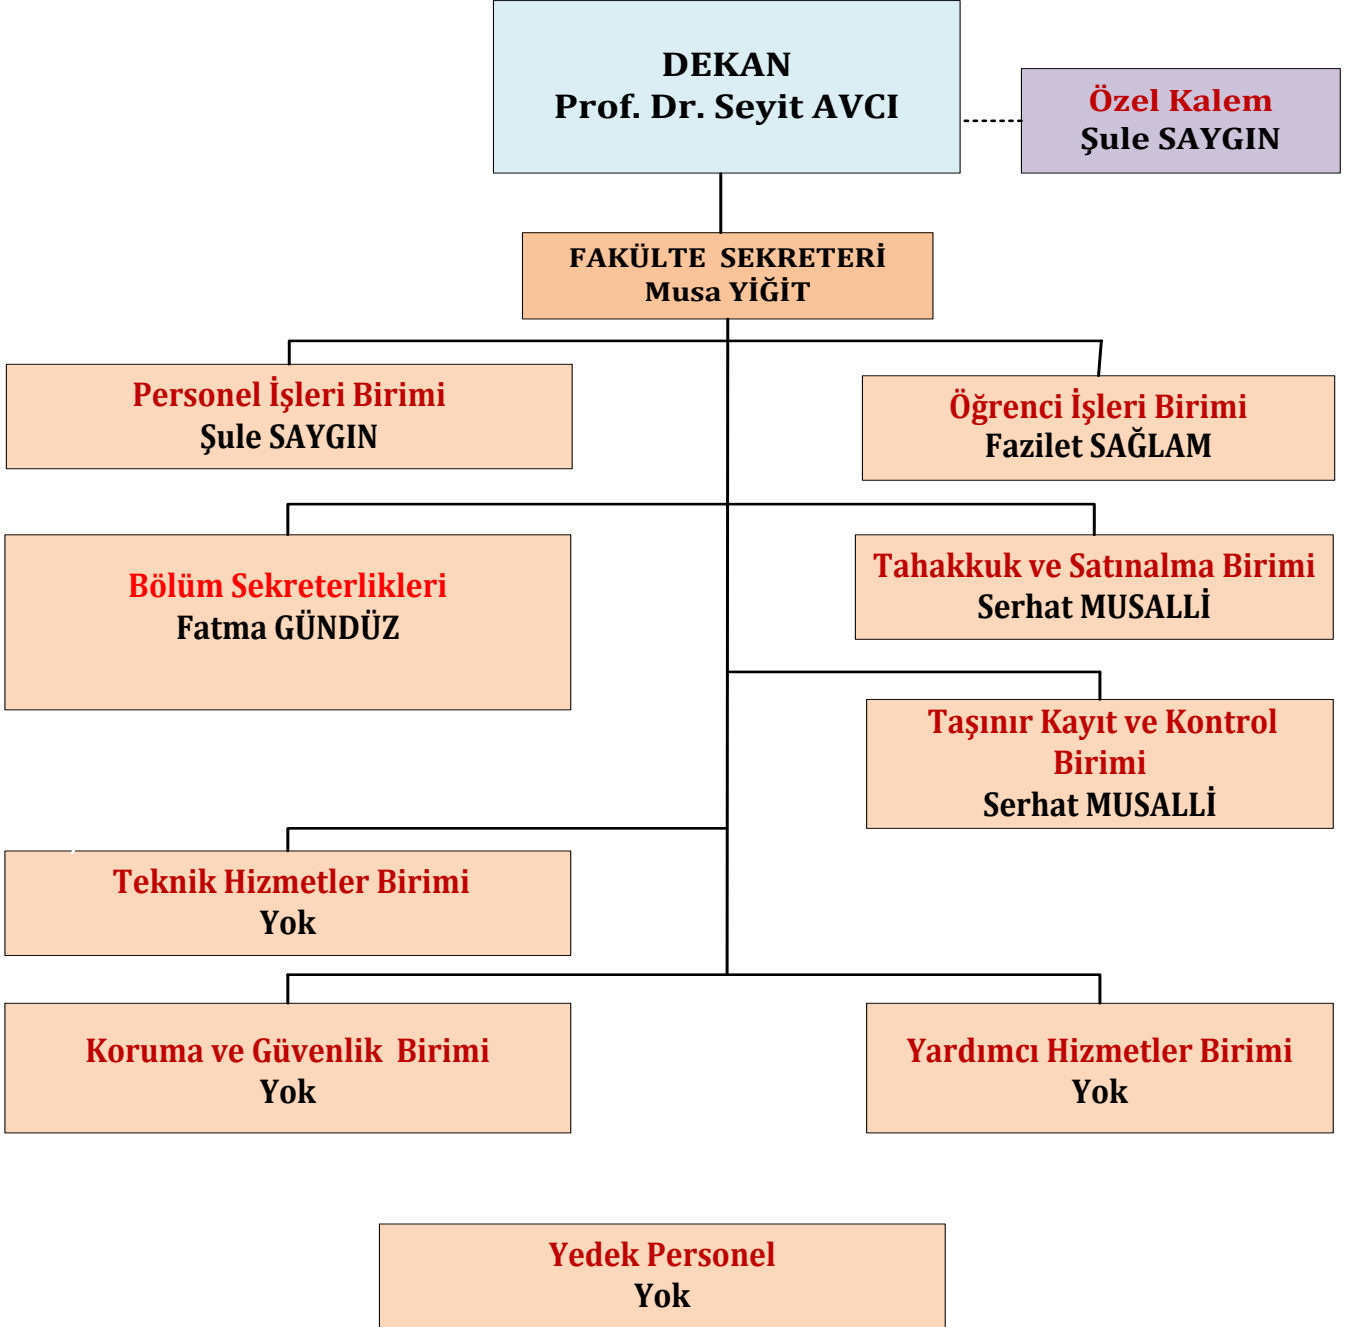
DEKAN
Prof. Dr. Seyit AVCI

Özel Kalem
Şule SAYGIN

FAKÜLTE SEKRETERİ
Musa YİĞİT

Personel İşleri Birimi
Şule SAYGIN

Öğrenci İşleri Birimi
Fazilet SAĞLAM

Bölüm Sekreterlikleri
Fatma GÜNDÜZ

Tahakkuk ve Satınalma Birimi
Serhat MUSALLİ

Taşınır Kayıt ve Kontrol Birimi
Serhat MUSALLİ

Teknik Hizmetler Birimi
Yok

Koruma ve Güvenlik Birimi
Yok

Yardımcı Hizmetler Birimi
Yok

Yedek Personel
Yok